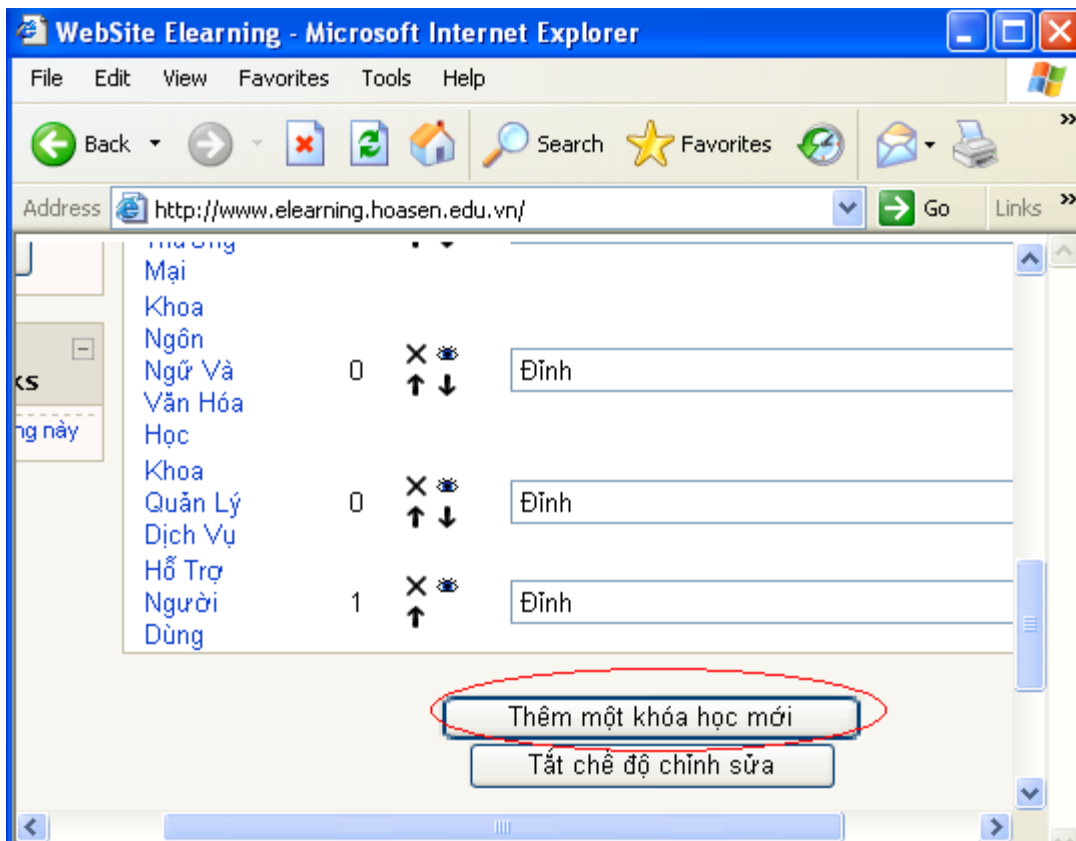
WebSite Elearning - Microsoft Internet Explorer

File Edit View Favorites Tools Help

Back Search Favorites

Address http://www.elearning.hoasen.edu.vn/ Go Links

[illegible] Mại

ks

ng này

Khoa Ngôn Ngữ Và Văn Hóa Học 0 Đỉnh

Khoa Quản Lý Dịch Vụ 0 Đỉnh

Hỗ Trợ Người Dùng 1 Đỉnh

Thêm một khóa học mới

Tắt chế độ chỉnh sửa